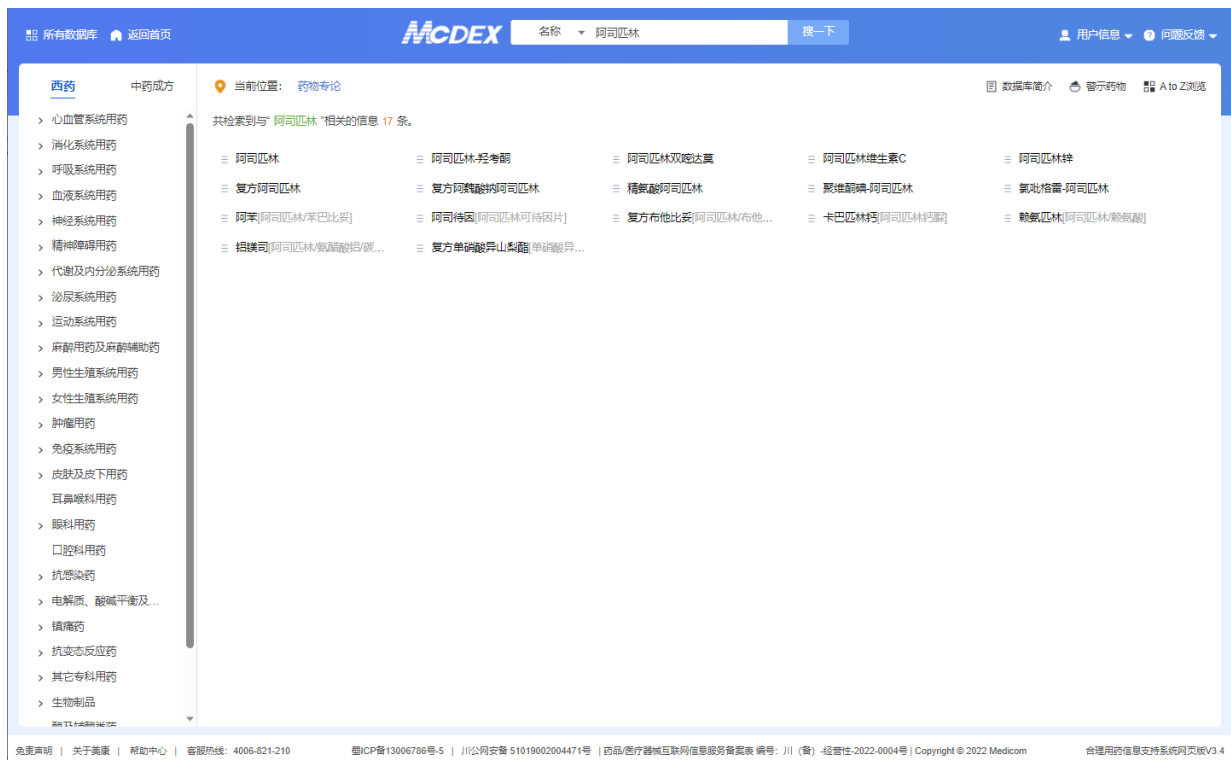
所有数据库 返回首页 MCDEX 名称 阿司匹林 搜一下 用户信息 问题反馈

西药 中药成方

心血管系统用药
消化系统用药
呼吸系统用药
血液系统用药
神经系统用药
精神障碍用药
代谢及内分泌系统用药
泌尿系统用药
运动系统用药
麻醉用药及麻醉辅助药
男性生殖系统用药
女性生殖系统用药
肿瘤用药
免疫系统用药
皮肤及皮下用药
耳鼻喉科用药
眼科用药
口腔科用药
抗感染药
电解质、酸碱平衡及...
镇痛药
抗变态反应药
其它专科用药
生物制品
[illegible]

当前位置： 药物专论 数据库简介 警示药物 A to Z浏览

共检索到与" 阿司匹林 "相关的信息 17 条。

阿司匹林
阿司匹林-羟考酮
阿司匹林双嘧达莫
阿司匹林维生素C
阿司匹林锌
复方阿司匹林
复方阿魏酸钠阿司匹林
精氨酸阿司匹林
聚维酮碘-阿司匹林
氯吡格雷-阿司匹林
阿苯[阿司匹林/苯巴比妥]
阿司待因[阿司匹林可待因片]
复方布他比妥[阿司匹林/布他...
卡巴匹林钙[阿司匹林钙脲]
赖氨匹林[阿司匹林/赖氨酸]
铝镁司[阿司匹林/甘氨酸铝/碳...
复方单硝酸异山梨酯[单硝酸异...

免责声明 | 关于美康 | 帮助中心 | 客服热线：4006-821-210 蜀ICP备13006786号-5 | 川公网安备 51019002004471号 | 药品/医疗器械互联网信息服务备案表 编号：川（备）-经营性-2022-0004号 | Copyright © 2022 Medicom 合理用药信息支持系统网页版V3.4